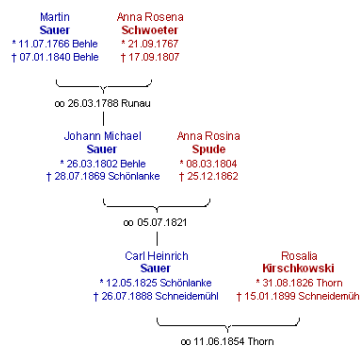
Martin
Sauer
* 11.07.1766 Behle
† 07.01.1840 Behle

Anna Rosena
Schwoeter
* 21.09.1767
† 17.09.1807

∞ 26.03.1788 Runau

Johann Michael
Sauer
* 26.03.1802 Behle
† 28.07.1869 Schönlanke

Anna Rosina
Spude
* 08.03.1804
† 25.12.1862

∞ 05.07.1821

Carl Heinrich
Sauer
* 12.05.1825 Schönlanke
† 26.07.1888 Schneidemühl

Rosalia
Kirschkowski
* 31.08.1826 Thorn
† 15.01.1899 Schneidemühl

∞ 11.06.1854 Thorn